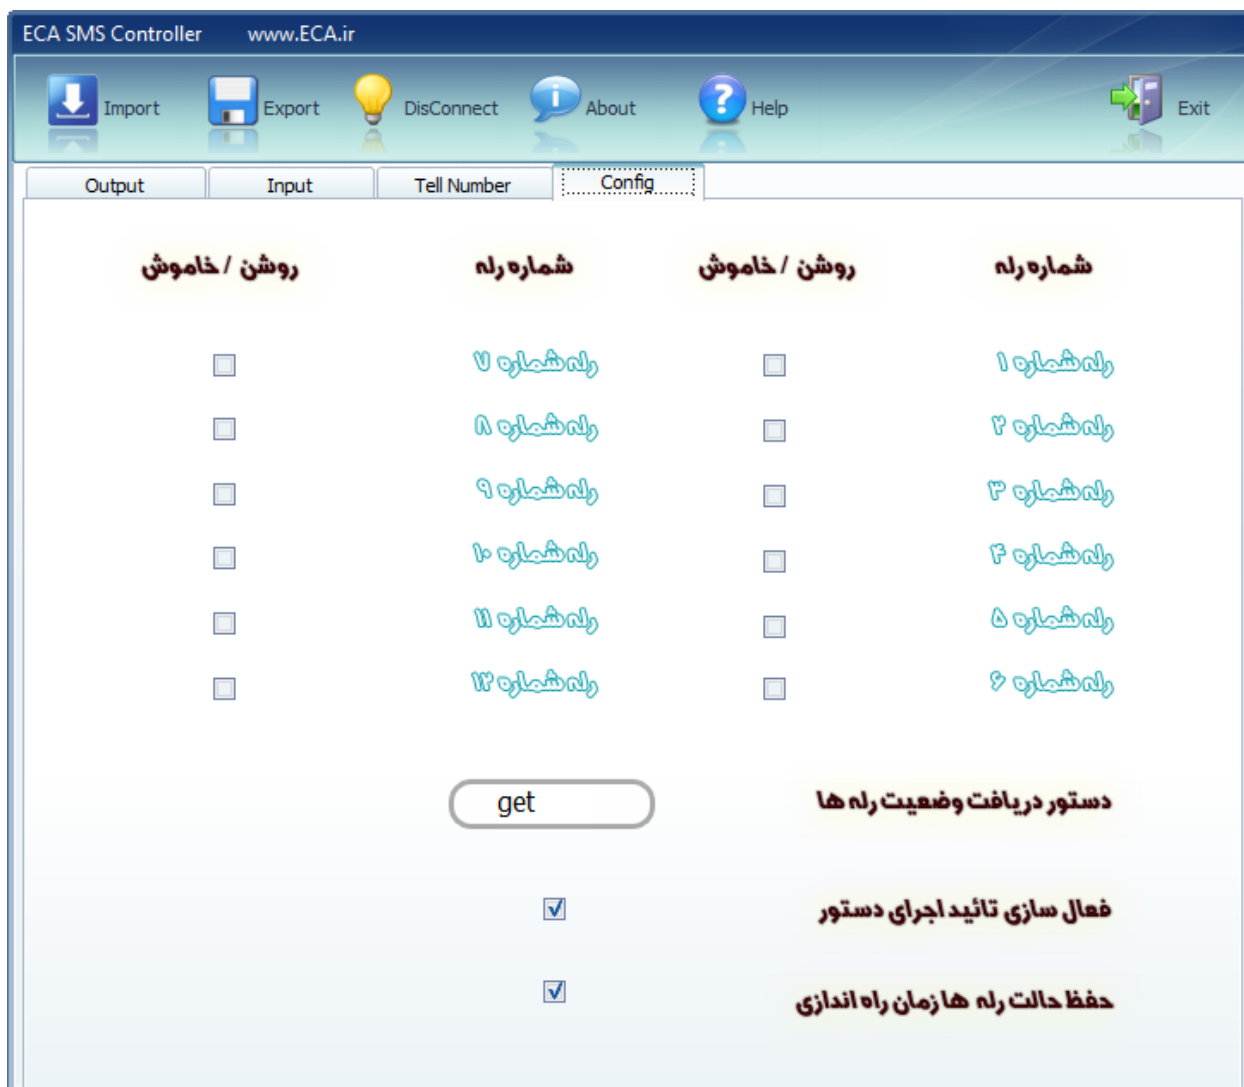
ECA SMS Controller www.ECA.ir

Import Export DisConnect About Help Exit

Output Input Tell Number Config

| شماره رله | روشن / خاموش | شماره رله | روشن / خاموش |
|---|---|---|---|
| رله شماره ۱ | | رله شماره ۷ | |
| رله شماره ۲ | | رله شماره ۸ | |
| رله شماره ۳ | | رله شماره ۹ | |
| رله شماره ۴ | | رله شماره ۱۰ | |
| رله شماره ۵ | | رله شماره ۱۱ | |
| رله شماره ۶ | | رله شماره ۱۲ | |

دستور دریافت وضعیت رله ها get

فعال سازی تائید اجرای دستور

حفظ حالت رله ها زمان راه اندازی